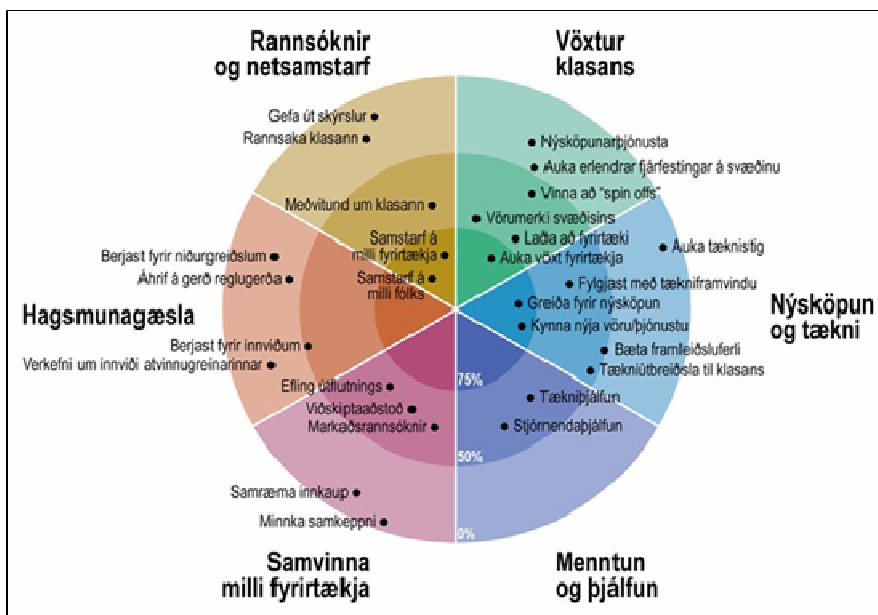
Rannsóknir og netsamstarf

Vöxtur klasans

Gefa út skýrslur
Rannsaka klasann
Meðvitund um klasann
Samstarf á milli fyrirtækja
Samstarf á milli fólks

Nýsköpunarþjónusta
Auka erlendrar fjárfestingar á svæðinu
Vinna að "spin offs"
Vörumerki svæðisins
Laða að fyrirtæki
Auka vöxt fyrirtækja
Auka tæknistig

Hagsmunagæsla

Berjast fyrir niðurgreiðslum
Áhrif á gerð reglugerða
Berjast fyrir innviðum
Verkefni um innviði atvinnugreinarinnar

Fylgjast með tækniframvindu
Greiða fyrir nýsköpun
Kynna nýja vöru/þjónustu
Bæta framleiðsluferli
Tækniútbreiðsla til klasans

Nýsköpun og tækni

Efling útflutnings
Viðskiptaaðstoð
Markaðsrannsóknir

75%
Tækniþjálfun
Stjórnendaþjálfun
50%

Samræma innkaup
Minnka samkeppni

0%

Samvinna milli fyrirtækja

Menntun og þjálfun